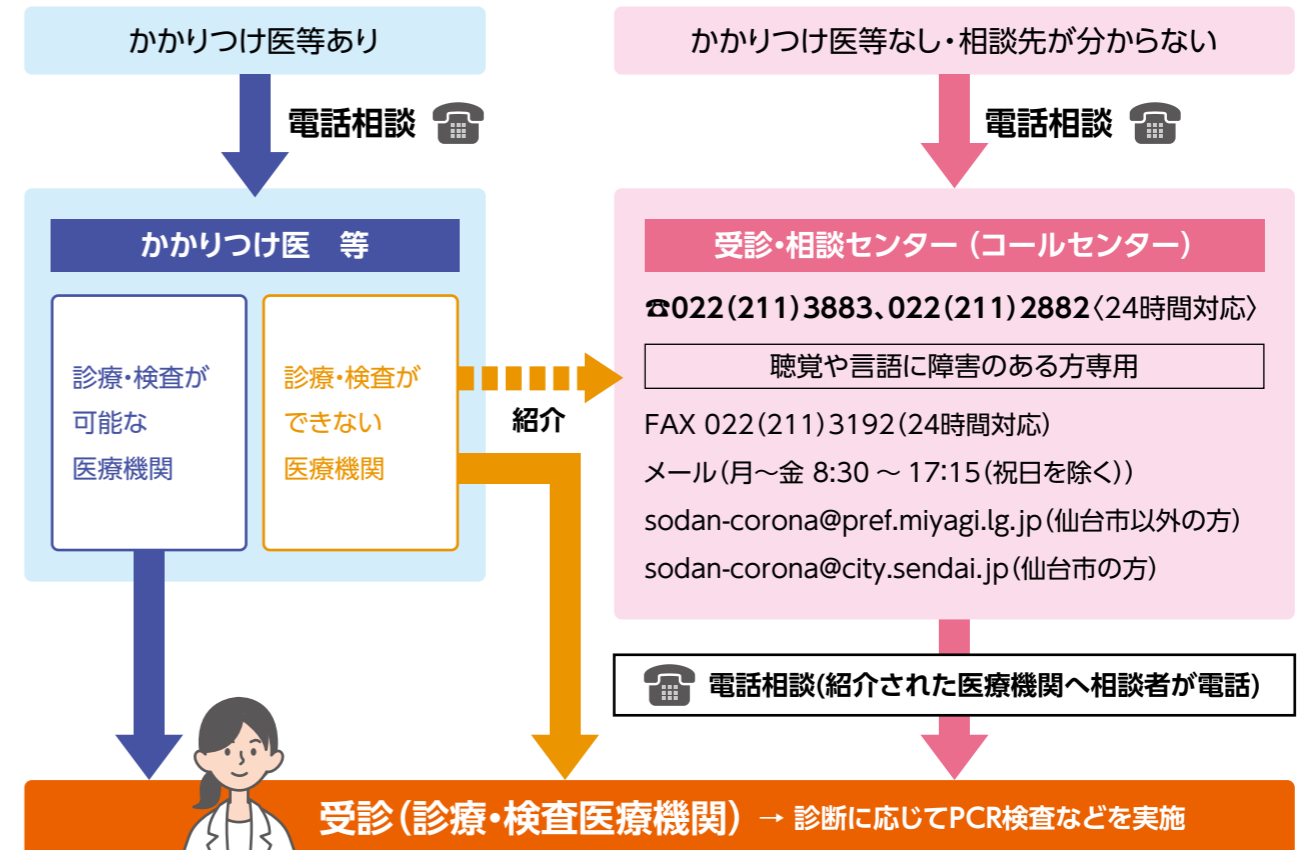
かかりつけ医等あり

電話相談

かかりつけ医　等

診療・検査が可能な医療機関

診療・検査ができない医療機関

紹介

かかりつけ医等なし・相談先が分からない

電話相談

受診・相談センター（コールセンター）

☎022（211）3883、022（211）2882〈24時間対応〉

聴覚や言語に障害のある方専用

FAX 022（211）3192（24時間対応）

メール（月～金 8:30 ～ 17:15（祝日を除く））

sodan-corona@pref.miyagi.lg.jp（仙台市以外の方）

sodan-corona@city.sendai.jp（仙台市の方）

電話相談(紹介された医療機関へ相談者が電話)

受診（診療・検査医療機関）→ 診断に応じてPCR検査などを実施